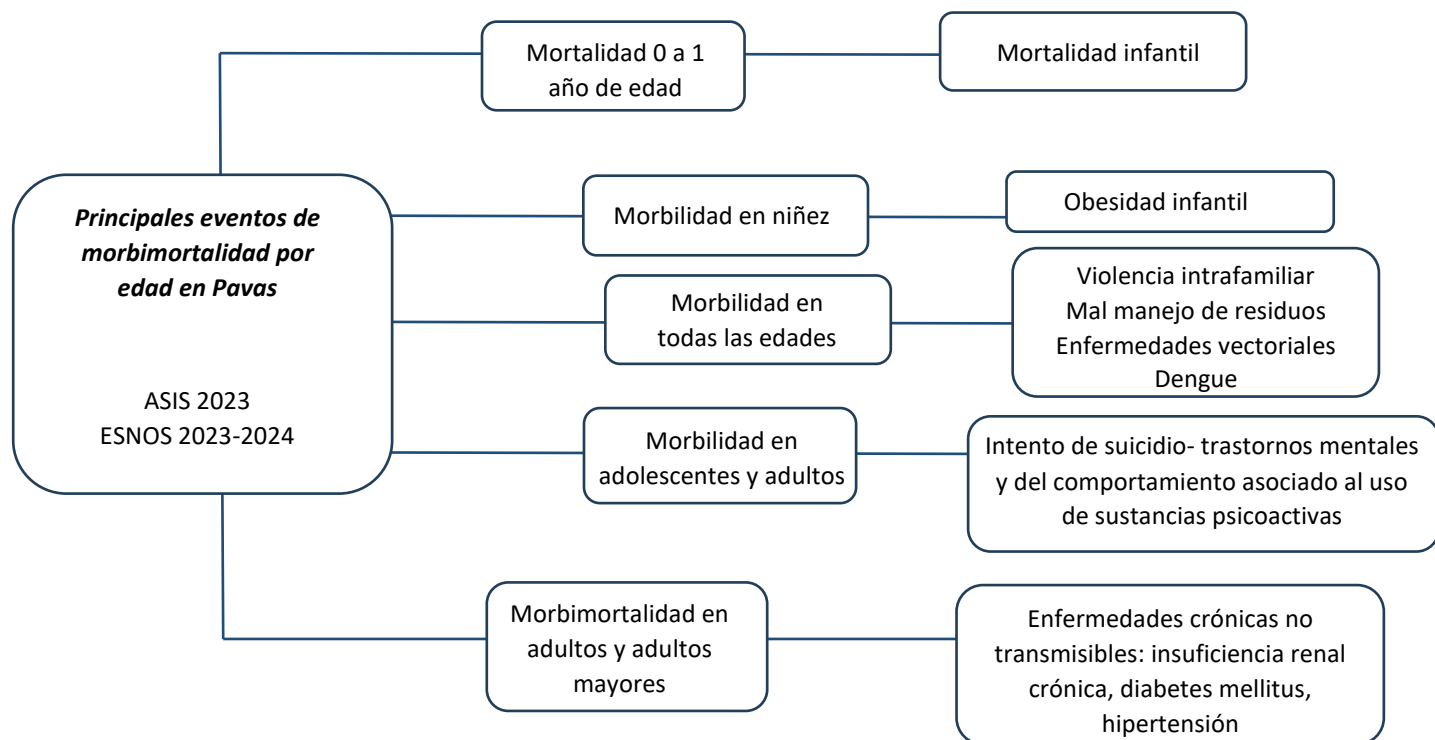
Principales eventos de morbimortalidad por edad en Pavas

ASIS 2023
ESNOS 2023-2024

Mortalidad 0 a 1 año de edad

Mortalidad infantil

Morbilidad en niñez

Obesidad infantil

Morbilidad en todas las edades

Violencia intrafamiliar
Mal manejo de residuos
Enfermedades vectoriales
Dengue

Morbilidad en adolescentes y adultos

Intento de suicidio- trastornos mentales y del comportamiento asociado al uso de sustancias psicoactivas

Morbimortalidad en adultos y adultos mayores

Enfermedades crónicas no transmisibles: insuficiencia renal crónica, diabetes mellitus, hipertensión